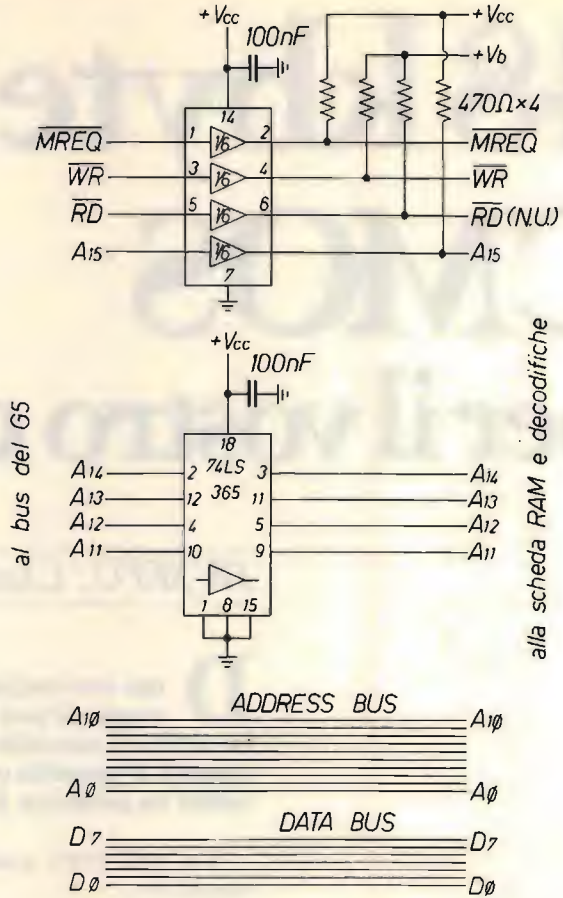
+Vcc
100nF
+Vcc
+Vb
470Ω×4
14
$\overline{MREQ}$
1
16
2
$\overline{MREQ}$
$\overline{WR}$
3
16
4
$\overline{WR}$
$\overline{RD}$
5
16
6
$\overline{RD}$ (N.U.)
A15
16
A15
7

+Vcc
100nF
18
74LS
365
A14
2
3
A14
A13
12
11
A13
A12
4
5
A12
A11
10
9
A11
1 8 15

al bus del G5

alla scheda RAM e decodifiche

ADDRESS BUS
A1Ø
A1Ø
AØ
AØ
DATA BUS
D7
D7
DØ
DØ